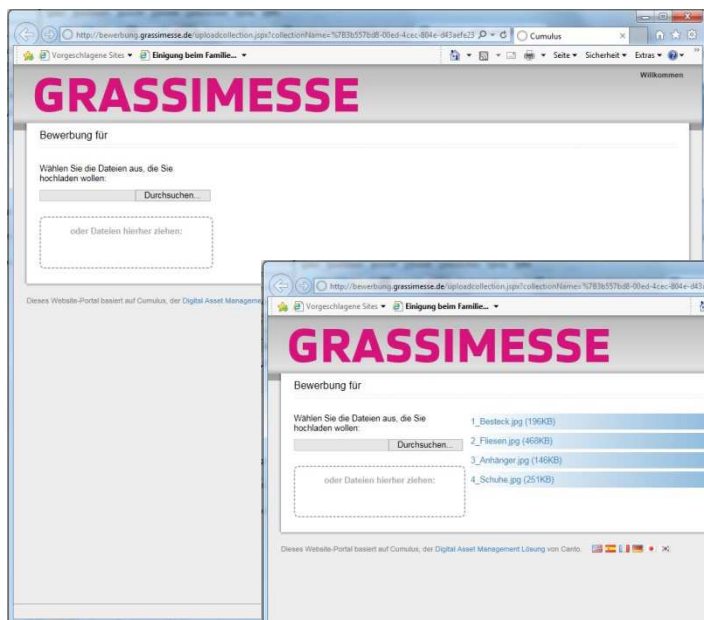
http://bewerbung.grassimesse.de/uploadcollection.jspx?collectionName=%7B3b557bd8-00ed-4cec-804e-d43aefe23
Cumulus
Vorgeschlagene Sites ▾ Einigung beim Familie... ▾
Seite ▾ Sicherheit ▾ Extras ▾
Willkommen

GRASSIMESSE

Bewerbung für

Wählen Sie die Dateien aus, die Sie hochladen wollen:

Durchsuchen...

oder Dateien hierher ziehen:

Dieses Website-Portal basiert auf Cumulus, der Digital Asset Manageme

http://bewerbung.grassimesse.de/uploadcollection.jspx?collectionName=%7B3b557bd8-00ed-4cec-804e-d43
Vorgeschlagene Sites ▾ Einigung beim Familie... ▾

GRASSIMESSE

Bewerbung für

Wählen Sie die Dateien aus, die Sie hochladen wollen:

Durchsuchen...

oder Dateien hierher ziehen:

1_Besteck.jpg (196KB)
2_Fliesen.jpg (468KB)
3_Anhänger.jpg (146KB)
4_Schuhe.jpg (251KB)

Dieses Website-Portal basiert auf Cumulus, der Digital Asset Management Lösung von Canto.